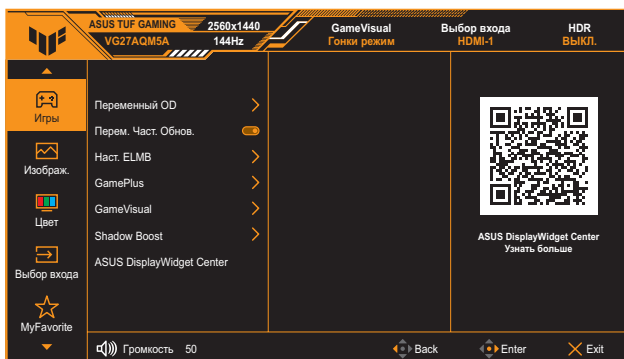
ASUS TUF GAMING
VG27AQM5A
2560x1440
144Hz

GameVisual
Гонки режим

Выбор входа
HDMI-1

HDR
ВЫКЛ.

Игры
Изображ.
Цвет
Выбор входа
MyFavorite

Переменный OD
Перем. Част. Обнов.
Наст. ELMB
GamePlus
GameVisual
Shadow Boost
ASUS DisplayWidget Center

ASUS DisplayWidget Center
Узнать больше

Громкость 50
Back
Enter
Exit